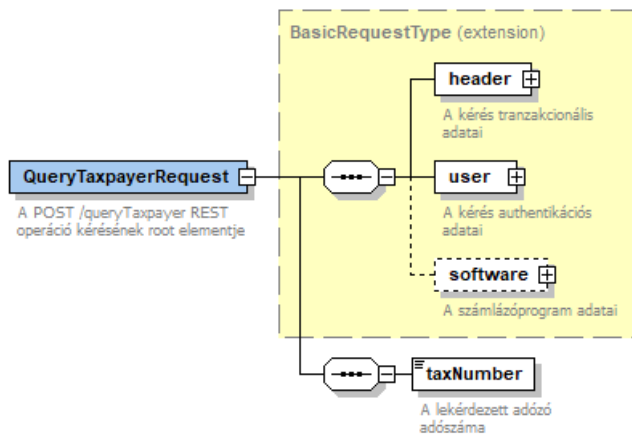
BasicRequestType (extension)

QueryTaxpayerRequest

A POST /queryTaxpayer REST operáció kérésének root elementje

header

A kérés tranzakcionális adatai

user

A kérés authentikációs adatai

software

A számlázóprogram adatai

taxNumber

A lekérdezett adózó adószáma